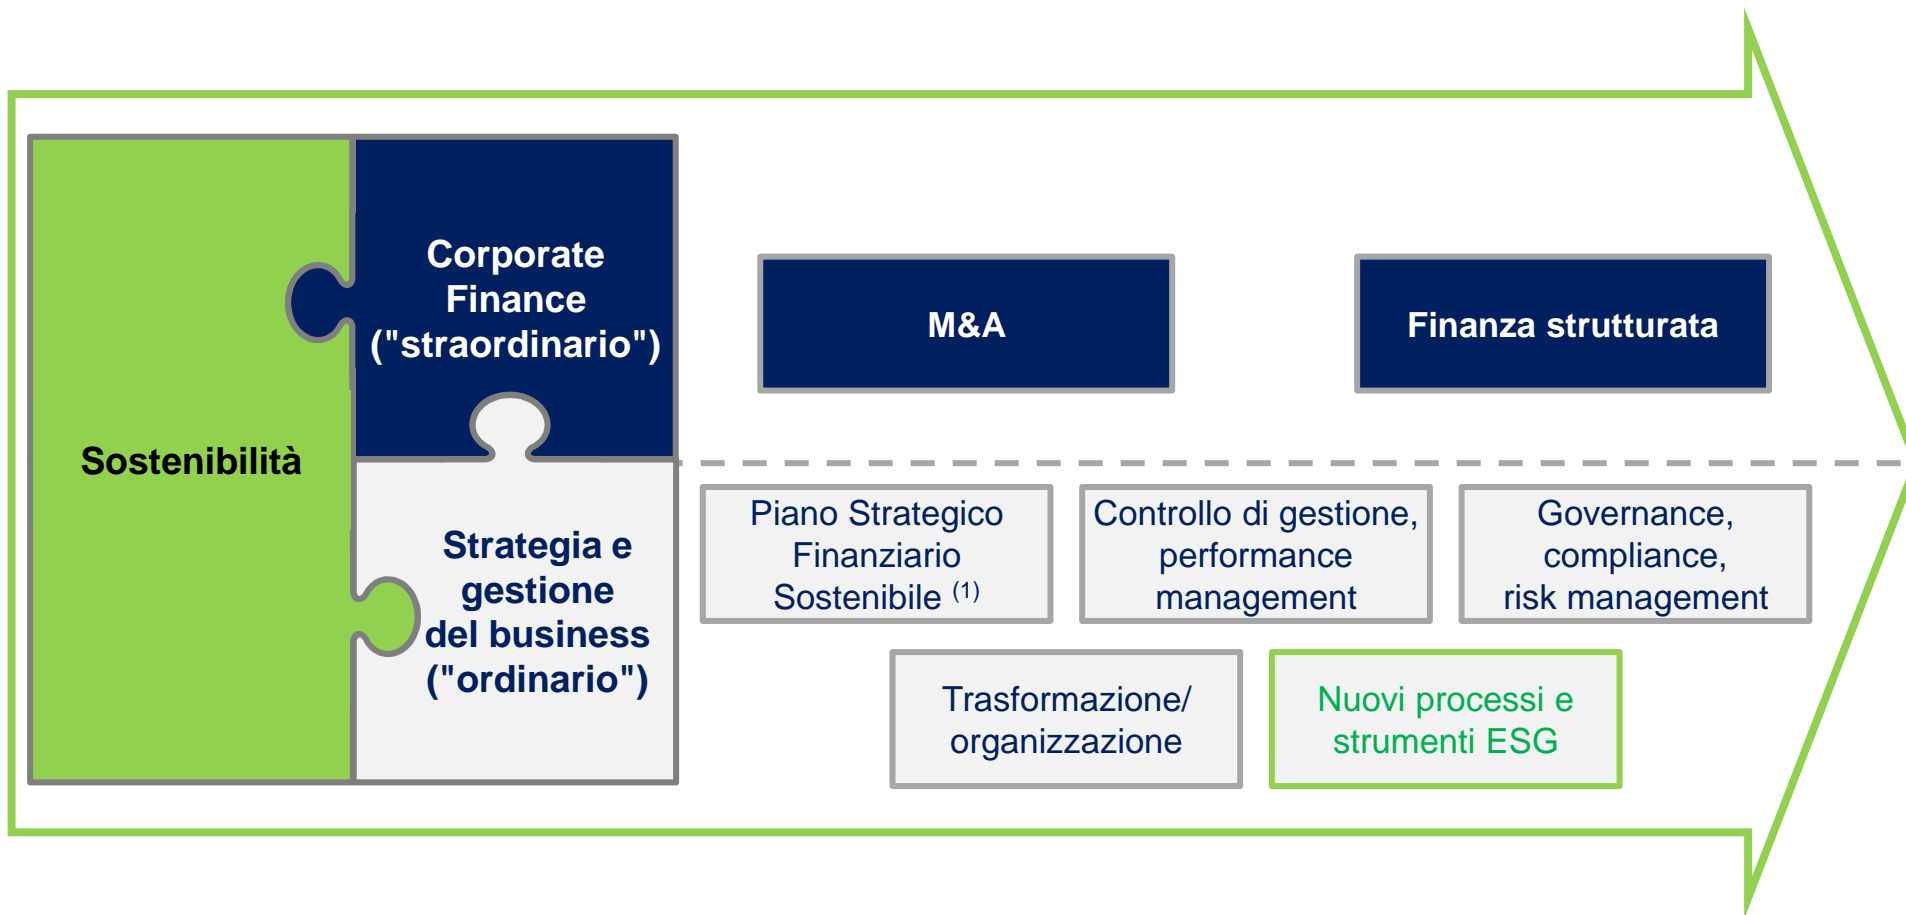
Sostenibilità

Corporate Finance ("straordinario")

Strategia e gestione del business ("ordinario")

M&A

Finanza strutturata

Piano Strategico Finanziario Sostenibile $^{(1)}$

Controllo di gestione, performance management

Governance, compliance, risk management

Trasformazione/ organizzazione

Nuovi processi e strumenti ESG